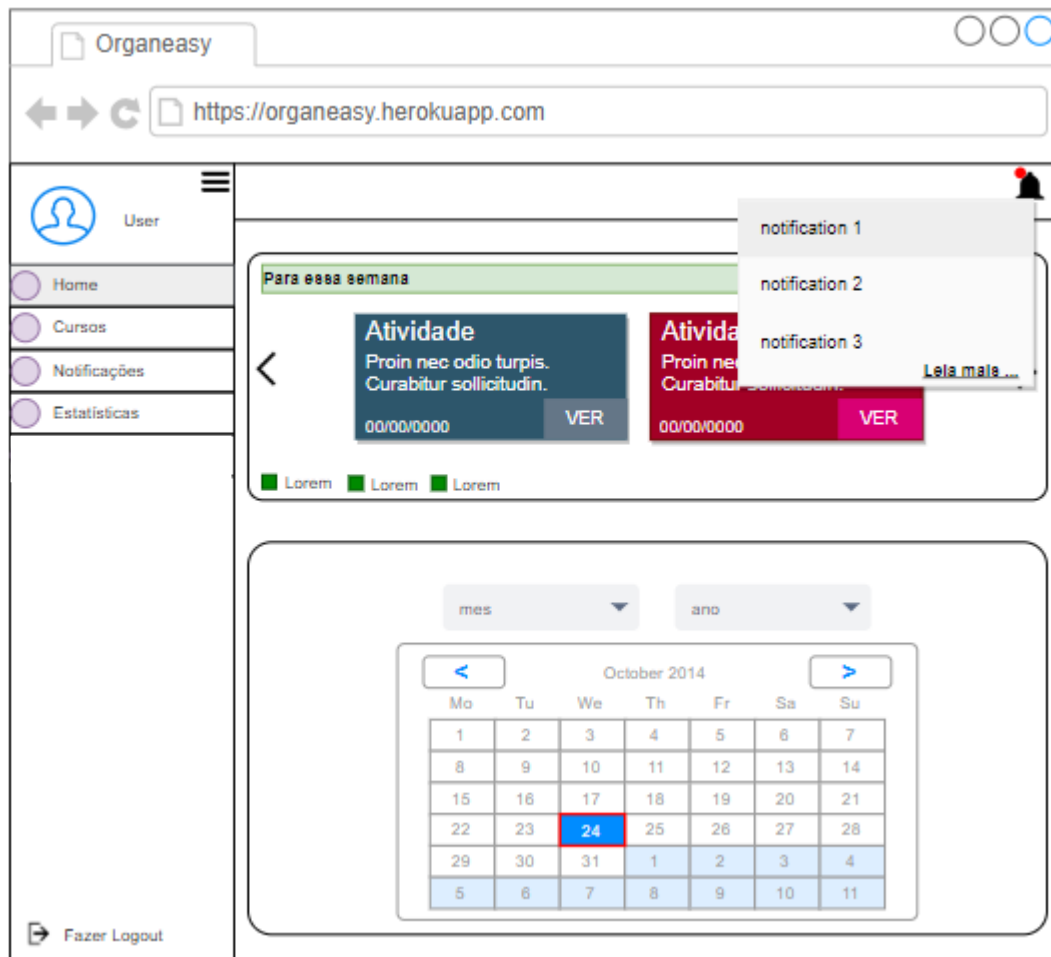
Organeasy

https://organeasy.herokuapp.com

User

Home
Cursos
Notificações
Estatísticas

Para essa semana

<

Atividade
Proin nec odio turpis.
Curabitur sollicitudin.
00/00/0000
VER

Ativida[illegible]
Proin ne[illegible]
Curabitur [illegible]
00/00/0000
VER

notification 1
notification 2
notification 3
Leia mais ...

Lorem Lorem Lorem

mes
ano

<
October 2014
>

| Mo | Tu | We | Th | Fr | Sa | Su |
|---|---|---|---|---|---|---|
| 1 | 2 | 3 | 4 | 5 | 6 | 7 |
| 8 | 9 | 10 | 11 | 12 | 13 | 14 |
| 15 | 16 | 17 | 18 | 19 | 20 | 21 |
| 22 | 23 | 24 | 25 | 26 | 27 | 28 |
| 29 | 30 | 31 | 1 | 2 | 3 | 4 |
| 5 | 6 | 7 | 8 | 9 | 10 | 11 |

Fazer Logout